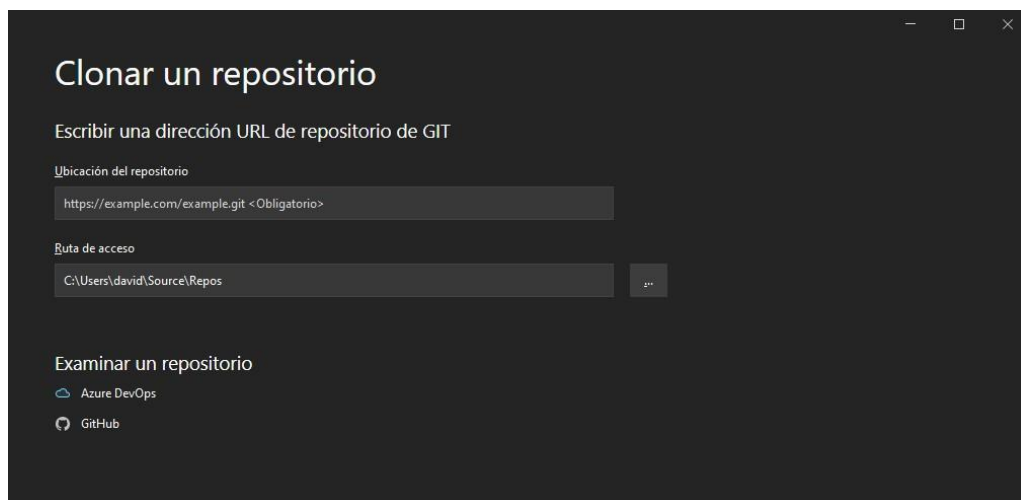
Clonar un repositorio

Escribir una dirección URL de repositorio de GIT

Ubicación del repositorio

https://example.com/example.git <Obligatorio>

Ruta de acceso

C:\Users\david\Source\Repos

...

Examinar un repositorio

Azure DevOps

GitHub